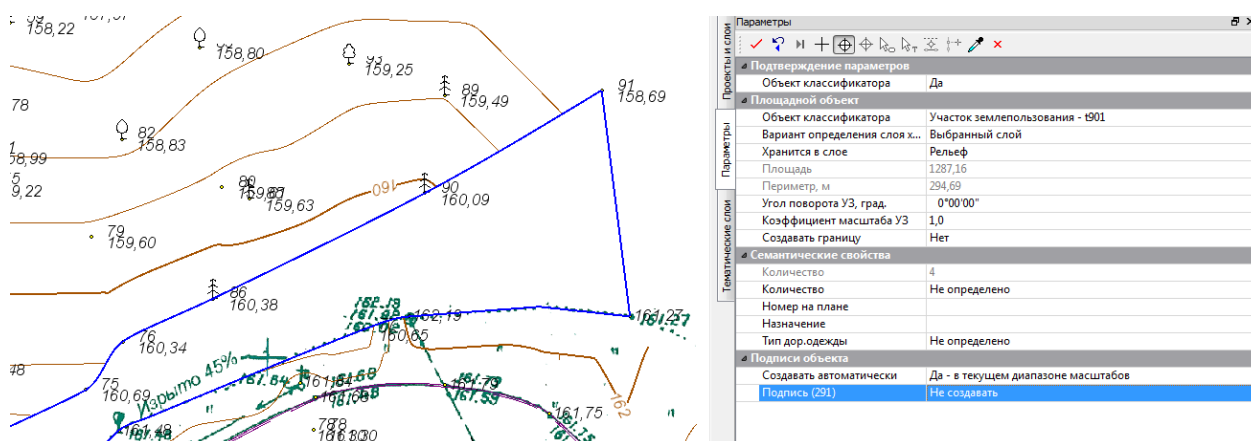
158,22
158,80
159,25
78
89
159,49
91
158,69
82
158,83
58,99
9,22
80
159,87
159,63
160
90
160,09
79
159,60
86
160,38
162,19
160,65
161,27
76
160,34
Изрыто 45%
75
160,69
161,64
161,79
161,59
161,75
162
161,48
160,30

Параметры
Проекты и слои
Параметры
Тематические слои
Подтверждение параметров

| | |
|---|---|
| Объект классификатора | Да |
| **Площадной объект** | |
| Объект классификатора | Участок землепользования - t901 |
| Вариант определения слоя х... | Выбранный слой |
| Хранится в слое | Рельеф |
| Площадь | 1287,16 |
| Периметр, м | 294,69 |
| Угол поворота УЗ, град. | 0°00'00" |
| Коэффициент масштаба УЗ | 1,0 |
| Создавать границу | Нет |
| **Семантические свойства** | |
| Количество | 4 |
| Количество | Не определено |
| Номер на плане | |
| Назначение | |
| Тип дор.одежды | Не определено |
| **Подписи объекта** | |
| Создавать автоматически | Да - в текущем диапазоне масштабов |
| Подпись (291) | Не создавать |